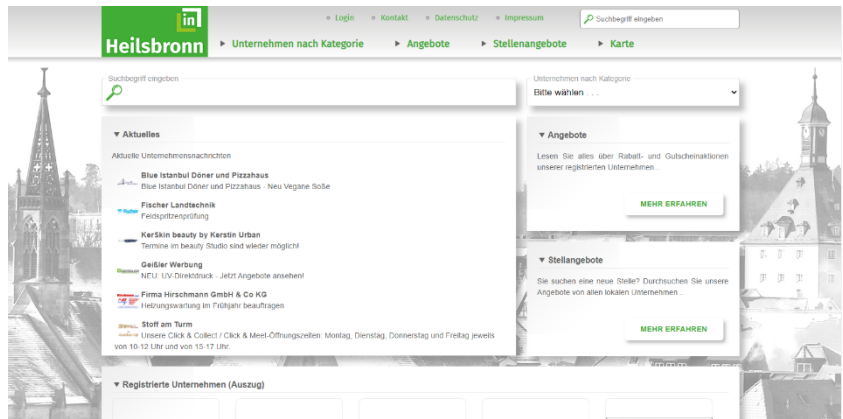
in
Heilsbronn

Login
Kontakt
Datenschutz
Impressum
Suchbegriff eingeben

Unternehmen nach Kategorie
Angebote
Stellenangebote
Karte

Suchbegriff eingeben

Unternehmen nach Kategorie
Bitte wählen . . .

▾ Aktuelles

Aktuelle Unternehmensnachrichten

Blue Istanbul Döner und Pizzahaus
Blue Istanbul Döner und Pizzahaus - Neu Vegane Soße

Fischer Landtechnik
Feldspritzenprüfung

KerSkin beauty by Kerstin Urban
Termine im beauty Studio sind wieder möglich!

Geißler Werbung
NEU: UV-Direktdruck - Jetzt Angebote ansehen!

Firma Hirschmann GmbH & Co KG
Heizungswartung im Frühjahr beauftragen

Stoff am Turm
Unsere Click & Collect / Click & Meet-Öffnungszeiten: Montag, Dienstag, Donnerstag und Freitag jeweils von 10-12 Uhr und von 15-17 Uhr.

▾ Angebote

Lesen Sie alles über Rabatt- und Gutscheinaktionen unserer registrierten Unternehmen...

MEHR ERFAHREN

▾ Stellenangebote

Sie suchen eine neue Stelle? Durchsuchen Sie unsere Angebote von allen lokalen Unternehmen...

MEHR ERFAHREN

▾ Registrierte Unternehmen (Auszug)